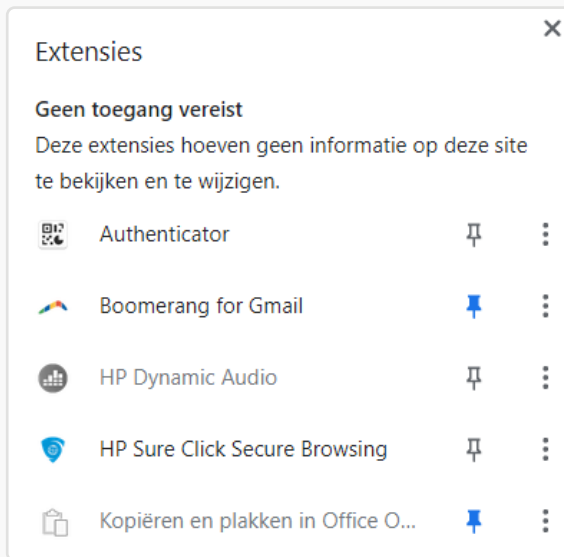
Extensies

×

Geen toegang vereist

Deze extensies hoeven geen informatie op deze site te bekijken en te wijzigen.

Authenticator

Boomerang for Gmail

HP Dynamic Audio

HP Sure Click Secure Browsing

Kopiëren en plakken in Office O...